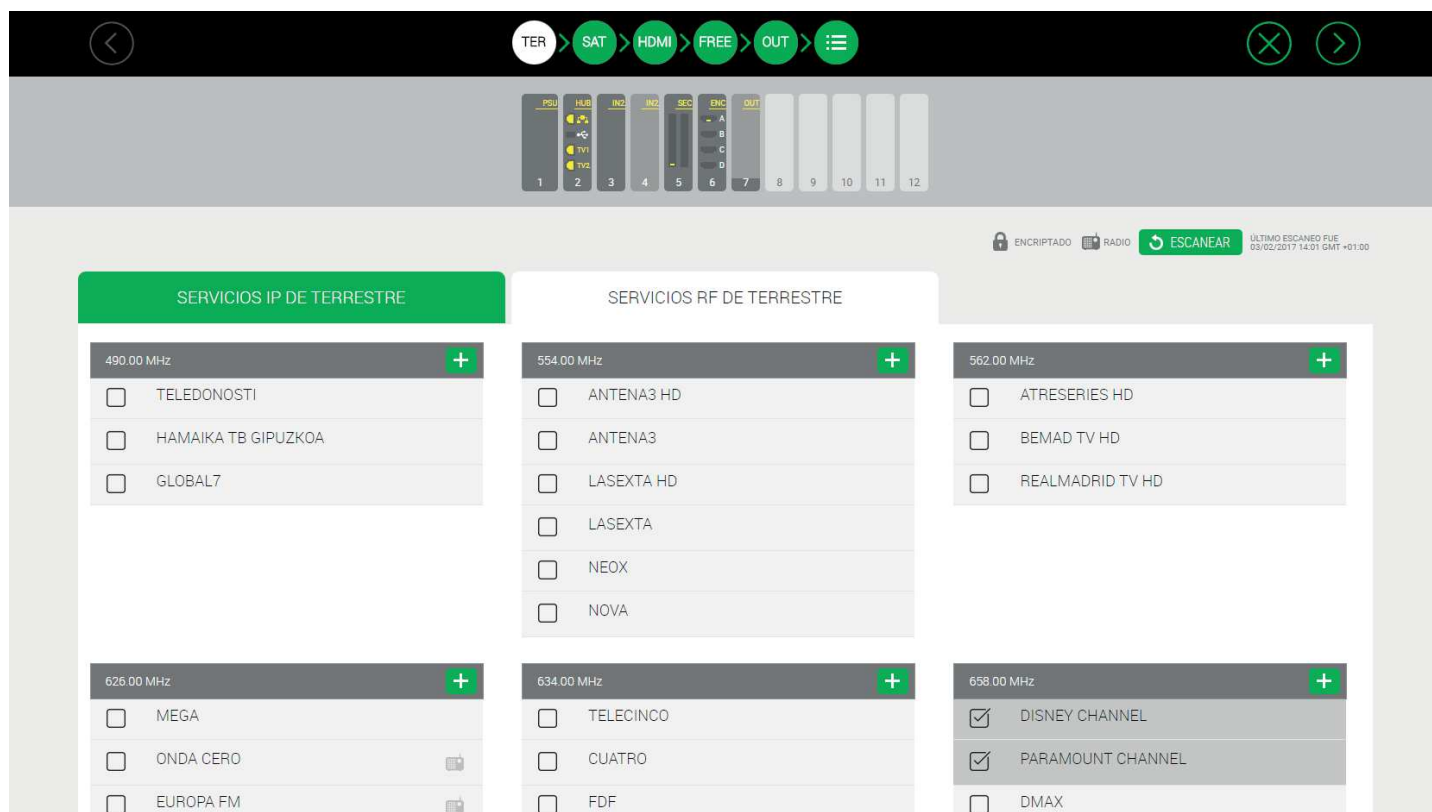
TER SAT HDMI FREE OUT

PSU HUB IN2 IN2 SEC ENC OUT
TV1 TV2
A B C D
1 2 3 4 5 6 7 8 9 10 11 12

ENCRIPTADO RADIO ESCANEAR ÚLTIMO ESCANEO FUE 03/02/2017 14:01 GMT +01:00

SERVICIOS IP DE TERRESTRE

SERVICIOS RF DE TERRESTRE

490.00 MHz
TELEDONOSTI
HAMAIKA TB GIPUZKOA
GLOBAL7

554.00 MHz
ANTENA3 HD
ANTENA3
LASEXTA HD
LASEXTA
NEOX
NOVA

562.00 MHz
ATRESERIES HD
BEMAD TV HD
REALMADRID TV HD

626.00 MHz
MEGA
ONDA CERO
EUROPA FM

634.00 MHz
TELECINCO
CUATRO
FDF

658.00 MHz
DISNEY CHANNEL
PARAMOUNT CHANNEL
DMAX